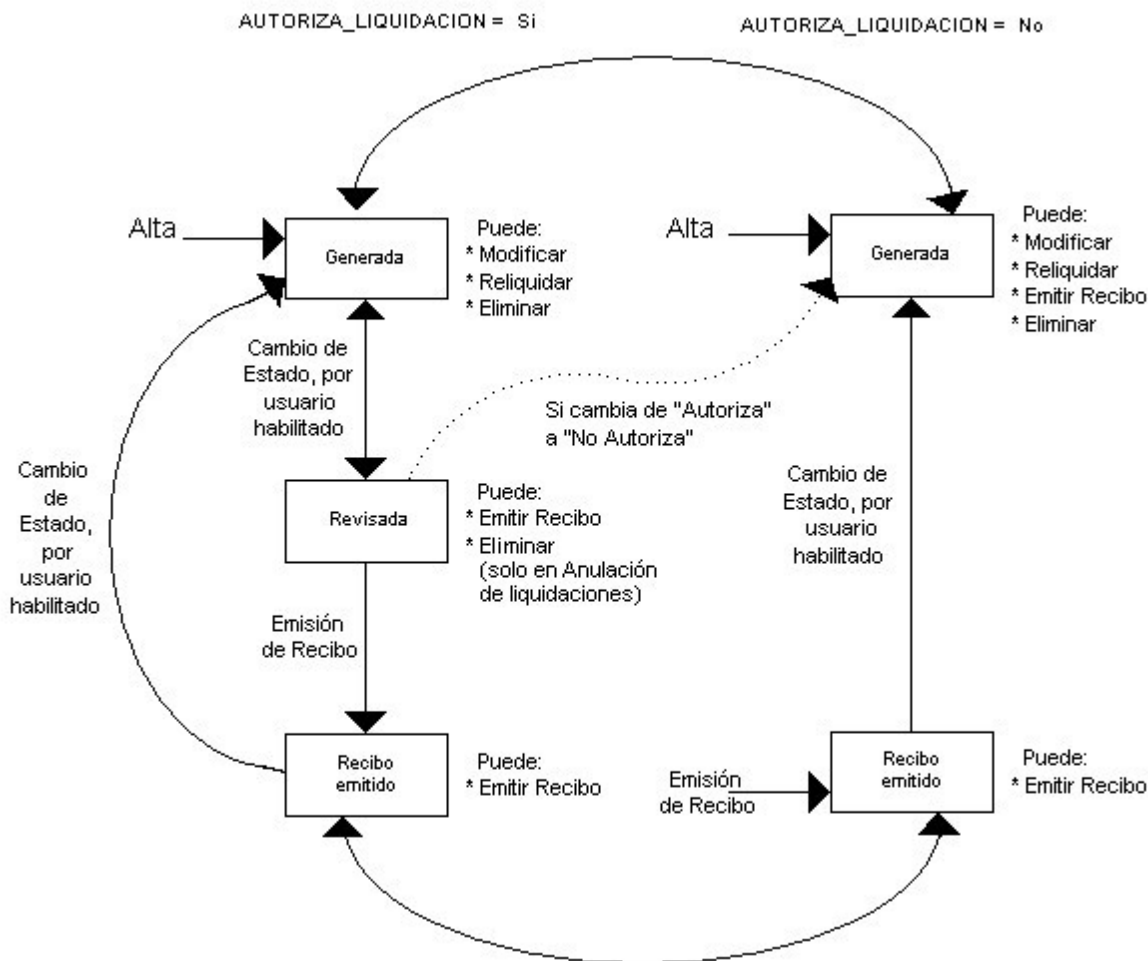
AUTORIZA_LIQUIDACION = Si

AUTORIZA_LIQUIDACION = No

Alta

Generada

Puede:
* Modificar
* Reliquidar
* Eliminar

Alta

Generada

Puede:
* Modificar
* Reliquidar
* Emitir Recibo
* Eliminar

Cambio de Estado, por usuario habilitado

Si cambia de "Autoriza" a "No Autoriza"

Cambio de Estado, por usuario habilitado

Revisada

Puede:
* Emitir Recibo
* Eliminar
(solo en Anulación de liquidaciones)

Cambio de Estado, por usuario habilitado

Emisión de Recibo

Recibo emitido

Puede:
* Emitir Recibo

Emisión de Recibo

Recibo emitido

Puede:
* Emitir Recibo